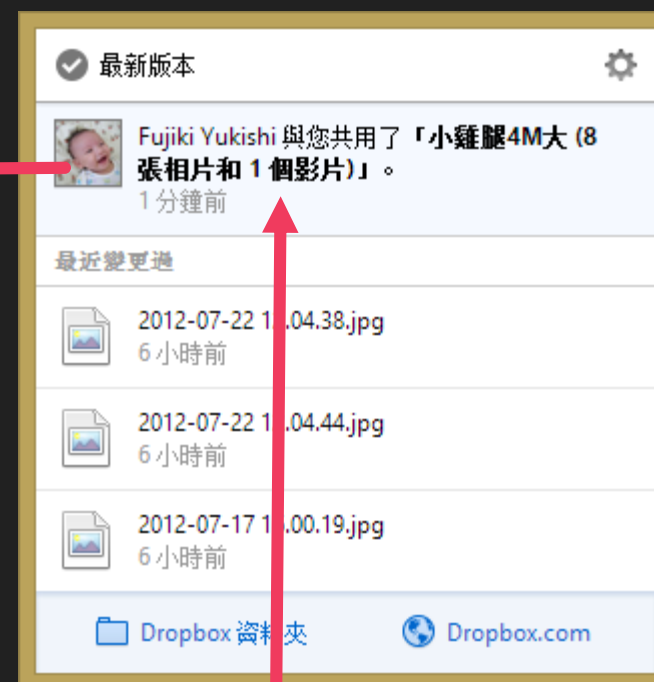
最新版本

Fujiki Yukishi 與您共用了「小雞腿4M大 (8 張相片和 1 個影片)」。
1 分鐘前

最近變更過

2012-07-22 1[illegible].04.38.jpg
6 小時前

2012-07-22 1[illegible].04.44.jpg
6 小時前

2012-07-17 1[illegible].00.19.jpg
6 小時前

Dropbox 資料夾

Dropbox.com